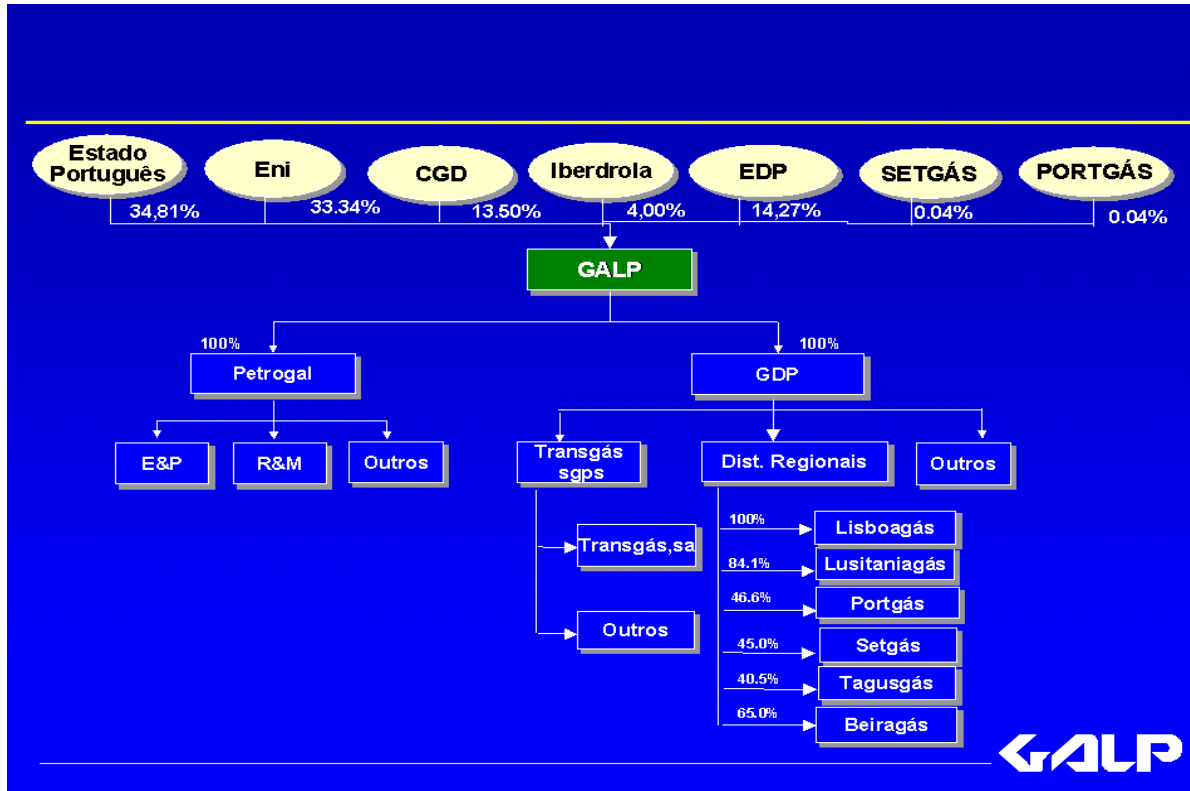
Estado Português
Eni
CGD
Iberdrola
EDP
SETGÁS
PORTGÁS

34,81%
33.34%
13.50%
4,00%
14,27%
0.04%
0.04%

GALP

100%
Petrogal
100%
GDP

E&P
R&M
Outros

Transgás sgps
Dist. Regionais
Outros

Transgás,sa
Outros

100%
Lisboagás
84.1%
Lusitaniagás
46.6%
Portgás
45.0%
Setgás
40.5%
Tagusgás
65.0%
Beiragás

GALP